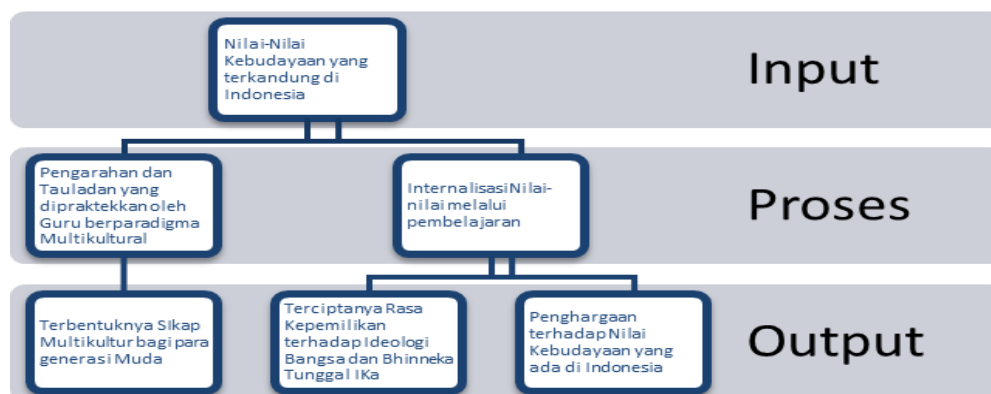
Nilai-Nilai Kebudayaan yang terkandung di Indonesia

Input

Pengarahan dan Tauladan yang dipraktekkan oleh Guru berparadigma Multikultural

Internalisasi Nilai-nilai melalui pembelajaran

Proses

Terbentuknya SIkap Multikultur bagi para generasi Muda

Terciptanya Rasa Kepemilikan terhadap Ideologi Bangsa dan Bhinneka Tunggal IKa

Penghargaan terhadap Nilai Kebudayaan yang ada di Indonesia

Output